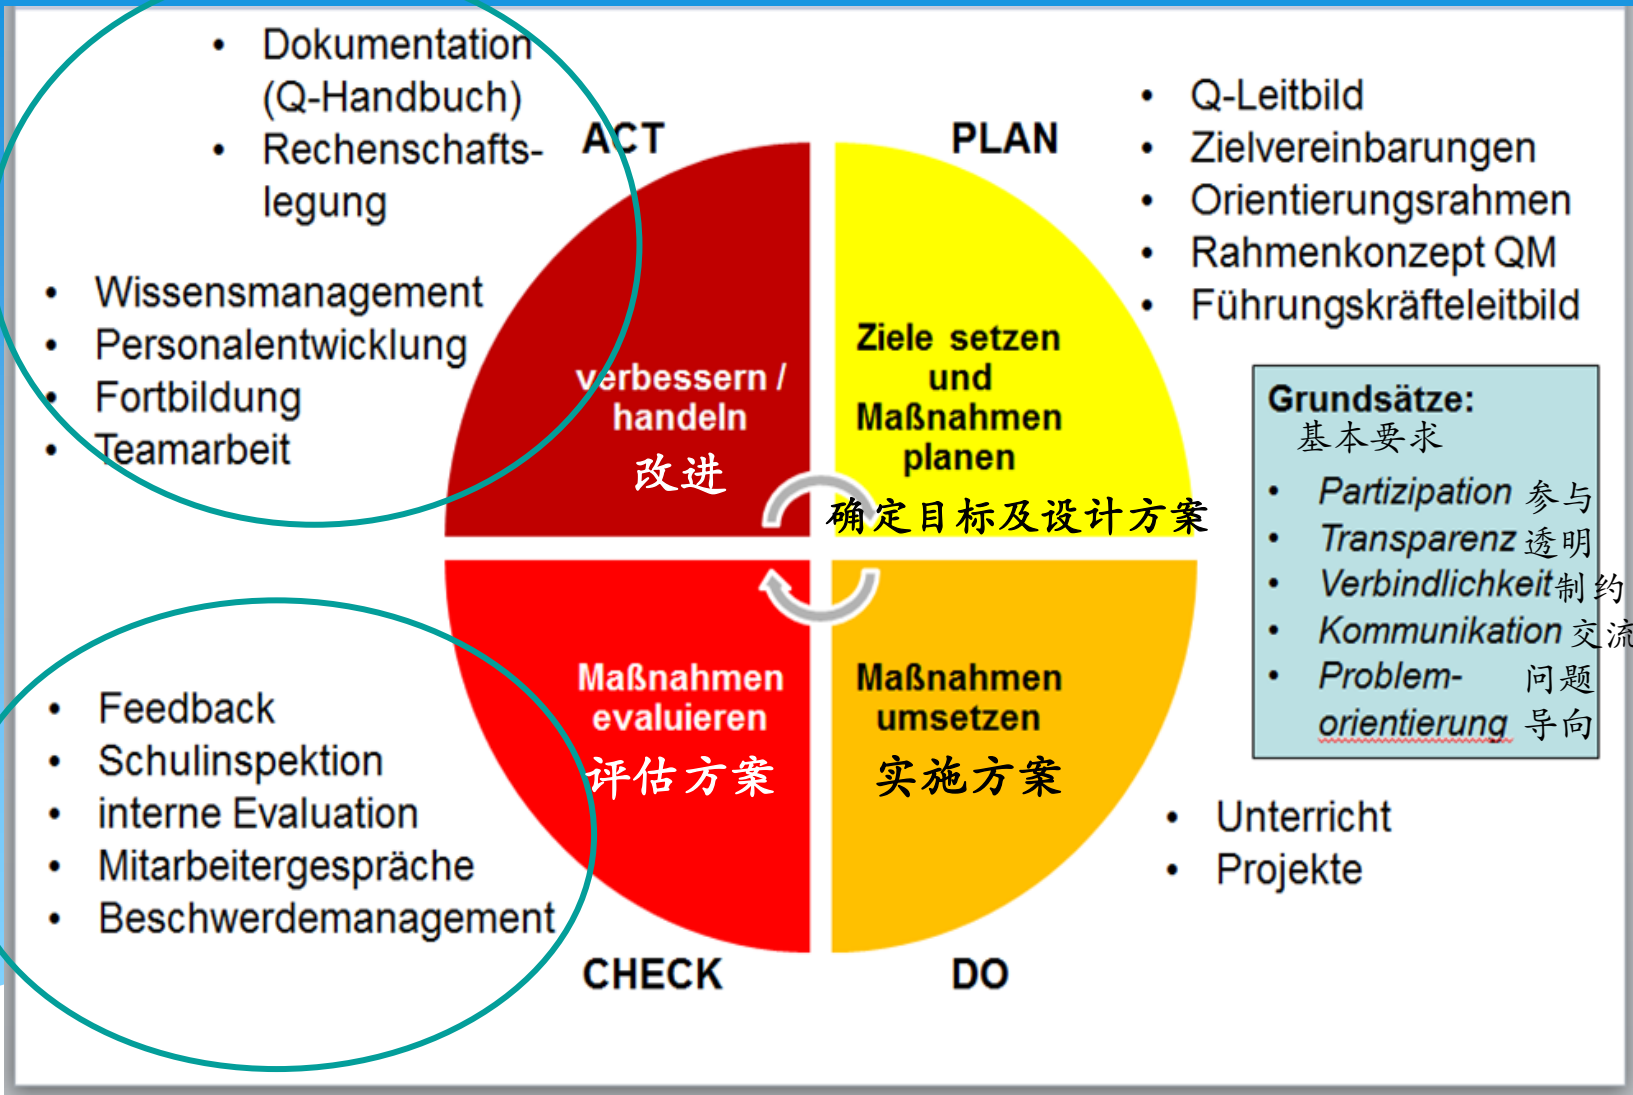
• Dokumentation (Q-Handbuch)
• Rechenschaftslegung

• Wissensmanagement
• Personalentwicklung
• Fortbildung
• Teamarbeit

ACT

PLAN

• Q-Leitbild
• Zielvereinbarungen
• Orientierungsrahmen
• Rahmenkonzept QM
• Führungskräfteleitbild

verbessern / handeln
改进

Ziele setzen und Maßnahmen planen
确定目标及设计方案

Grundsätze:
基本要求
• Partizipation 参与
• Transparenz 透明
• Verbindlichkeit 制约
• Kommunikation 交流
• Problemorientierung 问题导向

Maßnahmen evaluieren
评估方案

Maßnahmen umsetzen
实施方案

• Feedback
• Schulinspektion
• interne Evaluation
• Mitarbeitergespräche
• Beschwerdemanagement

• Unterricht
• Projekte

CHECK

DO